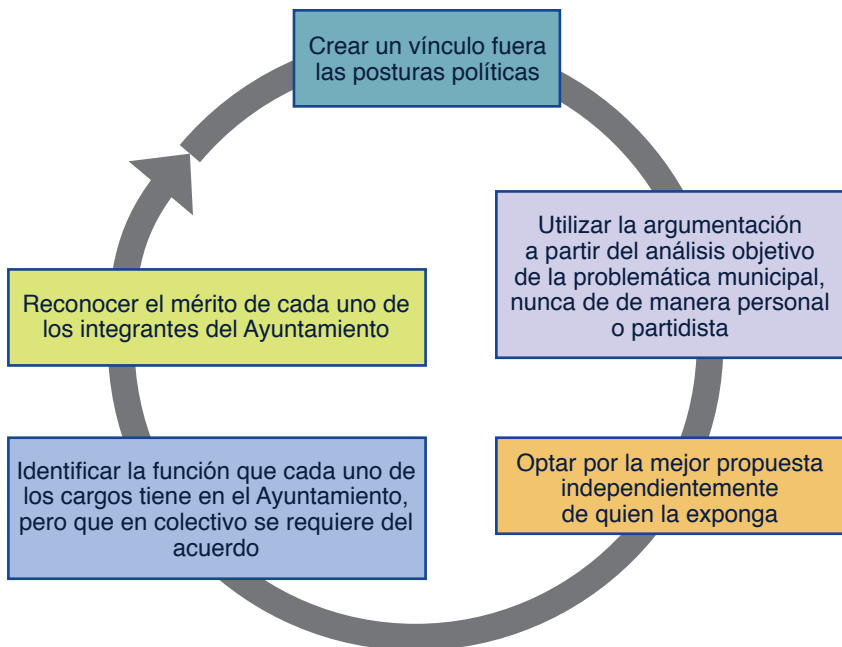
Crear un vínculo fuera las posturas políticas

Utilizar la argumentación a partir del análisis objetivo de la problemática municipal, nunca de de manera personal o partidista

Optar por la mejor propuesta independientemente de quien la exponga

Identificar la función que cada uno de los cargos tiene en el Ayuntamiento, pero que en colectivo se requiere del acuerdo

Reconocer el mérito de cada uno de los integrantes del Ayuntamiento